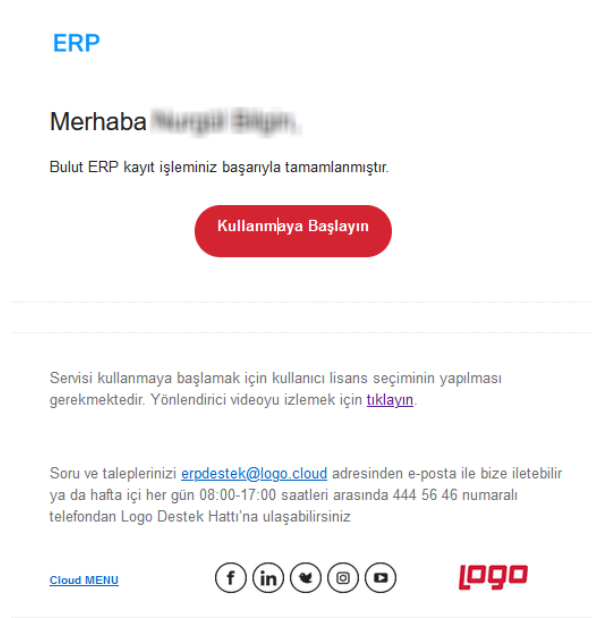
ERP

Merhaba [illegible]

Bulut ERP kayıt işleminiz başarıyla tamamlanmıştır.

Kullanmaya Başlayın

Servisi kullanmaya başlamak için kullanıcı lisans seçiminin yapılması gerekmektedir. Yönlendirici videoyu izlemek için tıklayın.

Soru ve taleplerinizi erpdestek@logo.cloud adresinden e-posta ile bize iletebilir ya da hafta içi her gün 08:00-17:00 saatleri arasında 444 56 46 numaralı telefondan Logo Destek Hattı'na ulaşabilirsiniz

Cloud MENU

logo